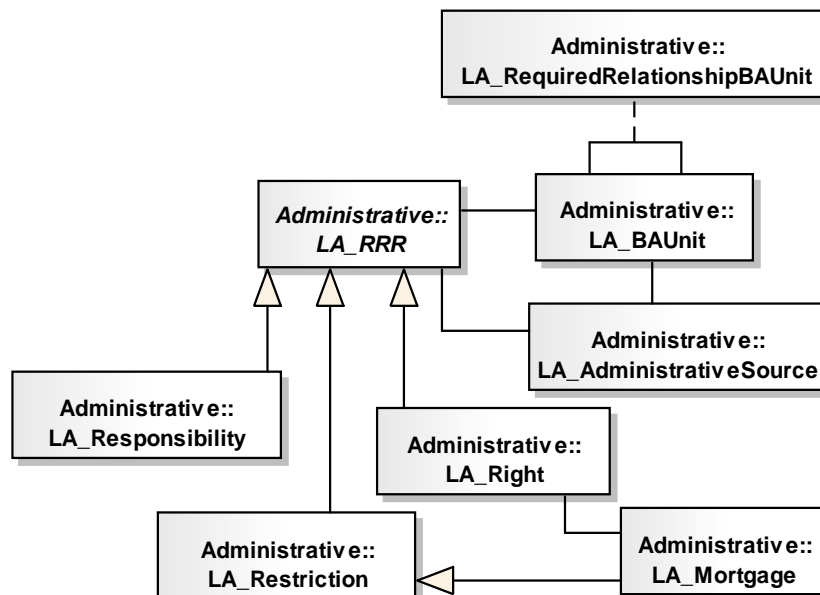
Administrativ e::
LA_RequiredRelationshipBAUnit

Administrative::
LA_RRR

Administrativ e::
LA_BAUnit

Administrativ e::
LA_Administrativ eSource

Administrativ e::
LA_Responsibility

Administrativ e::
LA_Right

Administrativ e::
LA_Restriction

Administrativ e::
LA_Mortgage